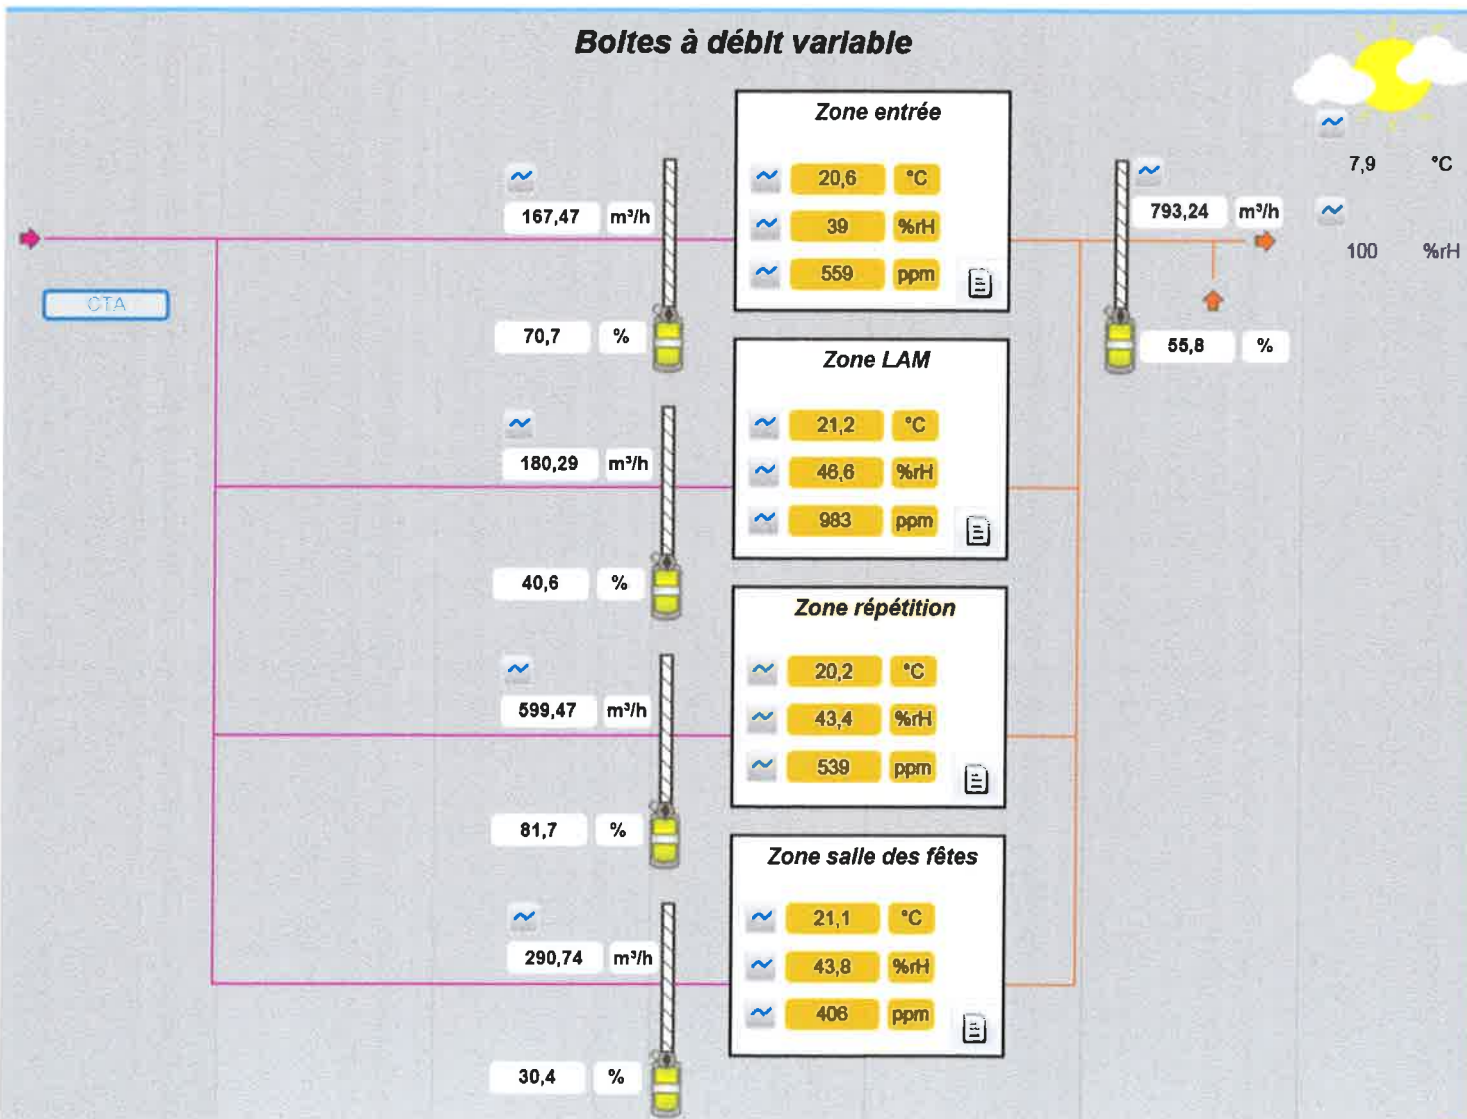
Boites à débit variable

CTA

167,47 m³/h
70,7 %

Zone entrée
20,6 °C
39 %rH
559 ppm

180,29 m³/h
40,6 %

Zone LAM
21,2 °C
46,6 %rH
983 ppm

599,47 m³/h
81,7 %

Zone répétition
20,2 °C
43,4 %rH
539 ppm

290,74 m³/h
30,4 %

Zone salle des fêtes
21,1 °C
43,8 %rH
406 ppm

793,24 m³/h
55,8 %

7,9 °C
100 %rH